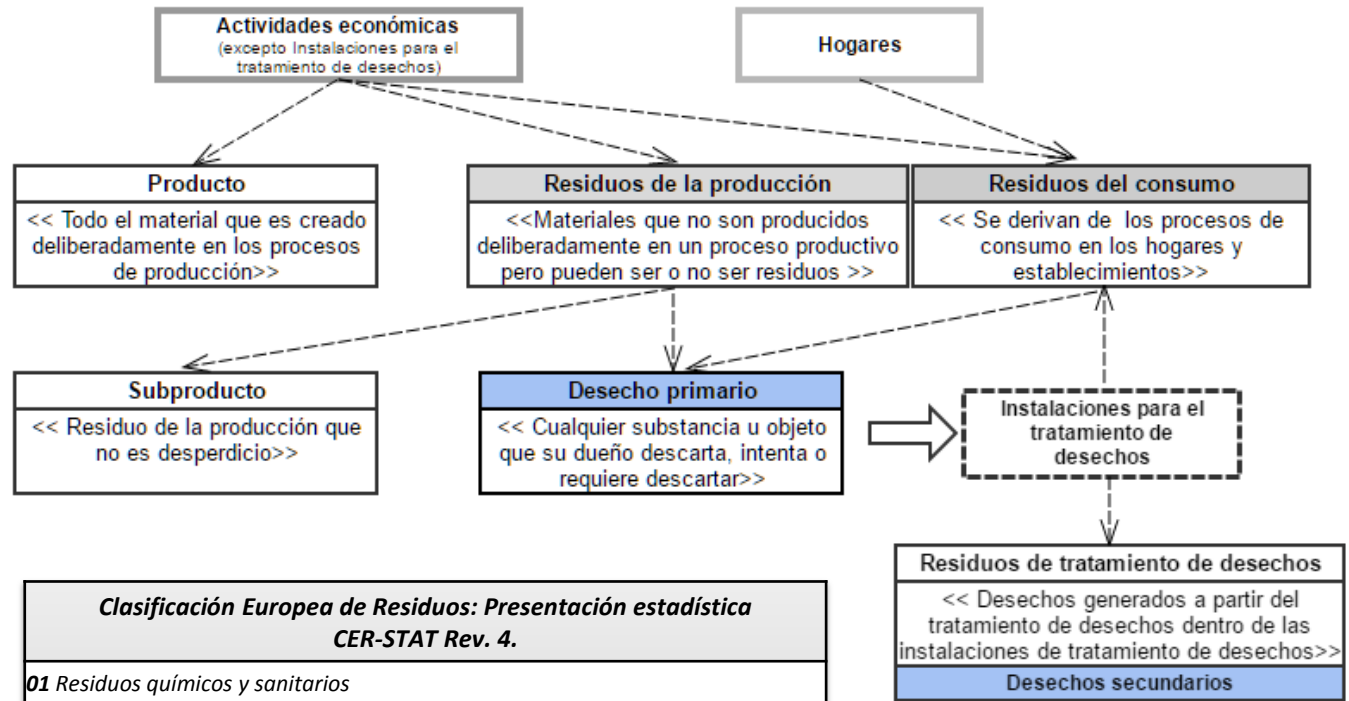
Actividades económicas
(excepto Instalaciones para el tratamiento de desechos)

Hogares

Producto
<< Todo el material que es creado deliberadamente en los procesos de producción>>

Residuos de la producción
<<Materiales que no son producidos deliberadamente en un proceso productivo pero pueden ser o no ser residuos >>

Residuos del consumo
<< Se derivan de los procesos de consumo en los hogares y establecimientos>>

Subproducto
<< Residuo de la producción que no es desperdicio>>

Desecho primario
<< Cualquier substancia u objeto que su dueño descarta, intenta o requiere descartar>>

Instalaciones para el tratamiento de desechos

Residuos de tratamiento de desechos
<< Desechos generados a partir del tratamiento de desechos dentro de las instalaciones de tratamiento de desechos>>
Desechos secundarios

Clasificación Europea de Residuos: Presentación estadística CER-STAT Rev. 4.

01 Residuos químicos y sanitarios